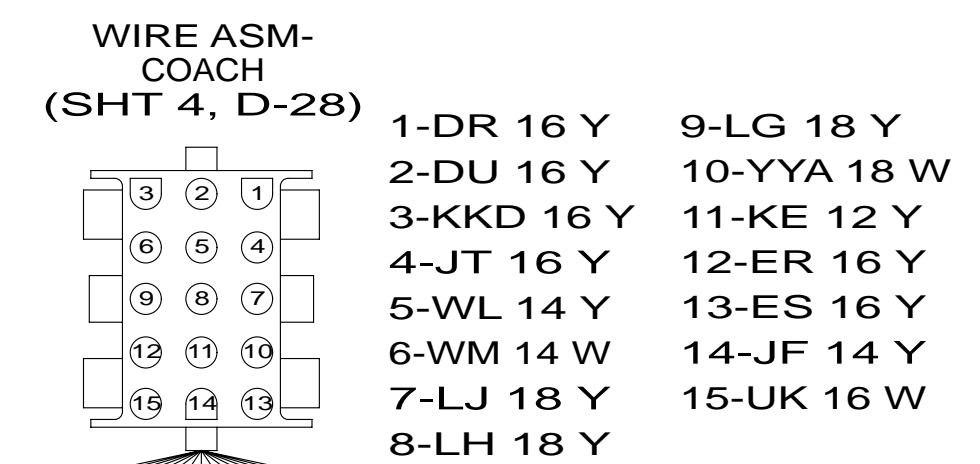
WIRE ASM-
COACH
(SHT 4, D-28)

3 2 1
6 5 4
9 8 7
12 11 10
15 14 13

1-DR 16 Y
2-DU 16 Y
3-KKD 16 Y
4-JT 16 Y
5-WL 14 Y
6-WM 14 W
7-LJ 18 Y
8-LH 18 Y

9-LG 18 Y
10-YYA 18 W
11-KE 12 Y
12-ER 16 Y
13-ES 16 Y
14-JF 14 Y
15-UK 16 W